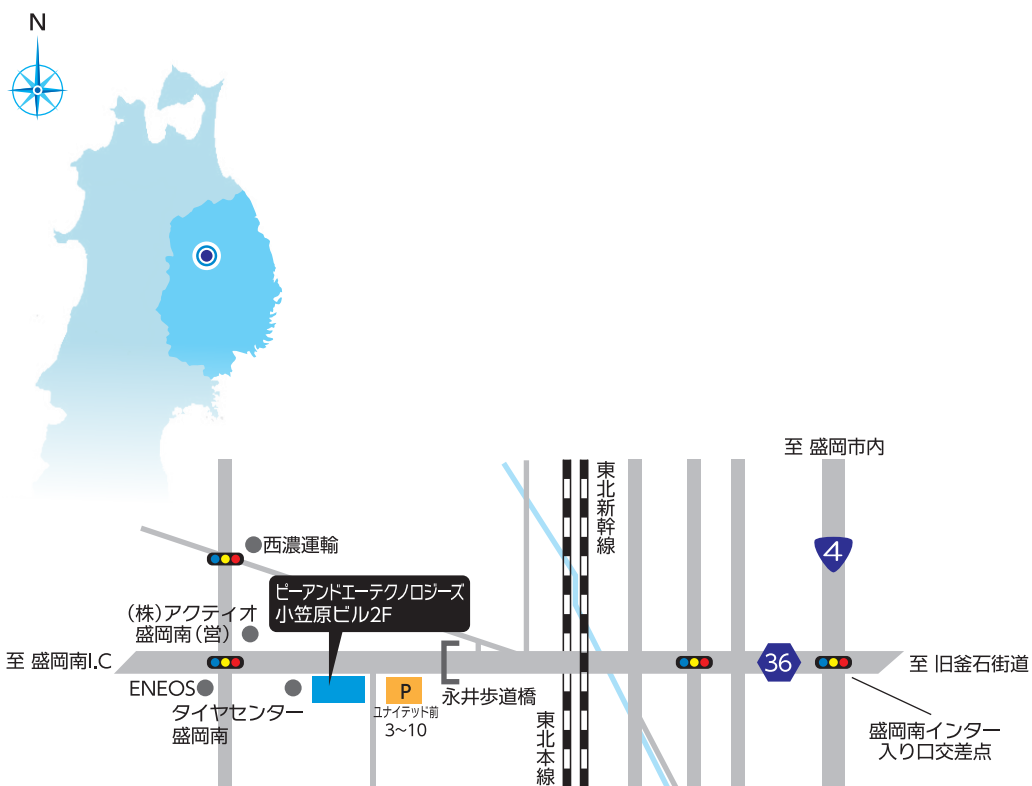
N

至 盛岡市内

東北新幹線

4

●西濃運輸

ピーアンドエーテクノロジーズ
小笠原ビル2F

(株)アクティオ
盛岡南(営)●

至 盛岡南I.C

36

至 旧釜石街道

ENEOS●

●
タイヤセンター
盛岡南

P
ユナイテッド前
3~10

永井歩道橋

東北本線

盛岡南インター
入り口交差点